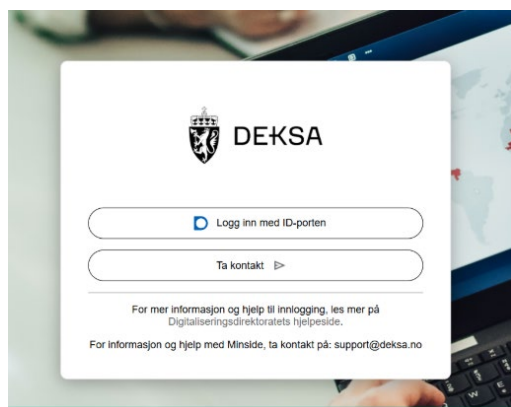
DEKSA

Logg inn med ID-porten

Ta kontakt

For mer informasjon og hjelp til innlogging, les mer på Digitaliseringsdirektoratets hjelpeside.

For informasjon og hjelp med Minside, ta kontakt på: support@deksa.no